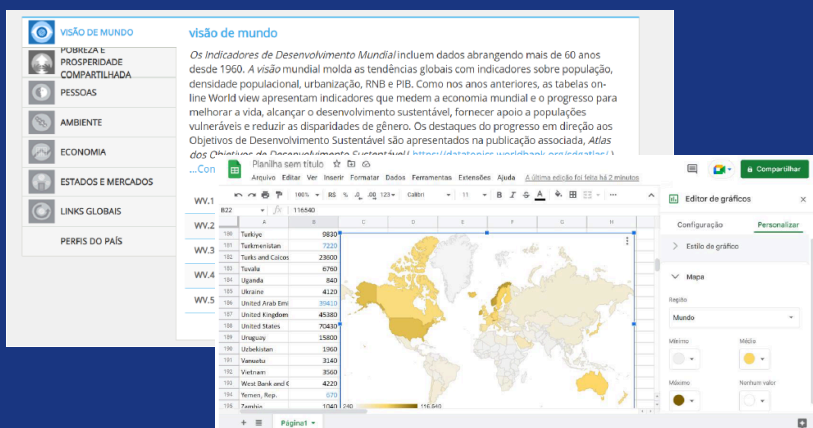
VISÃO DE MUNDO
POBREZA E PROSPERIDADE COMPARTILHADA
PESSOAS
AMBIENTE
ECONOMIA
ESTADOS E MERCADOS
LINKS GLOBAIS
PERFIS DO PAÍS

visão de mundo

Os Indicadores de Desenvolvimento Mundial incluem dados abrangendo mais de 60 anos desde 1960. A visão mundial molda as tendências globais com indicadores sobre população, densidade populacional, urbanização, RNB e PIB. Como nos anos anteriores, as tabelas on-line World view apresentam indicadores que medem a economia mundial e o progresso para melhorar a vida, alcançar o desenvolvimento sustentável, fornecer apoio a populações vulneráveis e reduzir as disparidades de gênero. Os destaques do progresso em direção aos Objetivos de Desenvolvimento Sustentável são apresentados na publicação associada, Atlas dos Objetivos de Desenvolvimento Sustentável ( https://datatopics.worldbank.org/sdgatlas/ )
...Con

WV.1
WV.2
WV.3
WV.4
WV.5

Planilha sem título
Arquivo Editar Ver Inserir Formatar Dados Ferramentas Extensões Ajuda A última edição foi feita há 2 minutos
Compartilhar
100% R$ % .0 .00 123 Calibri 11 B I S A
B22 116540

| | A | B |
|---|---|---|
| 180 | Turkiye | 9830 |
| 181 | Turkmenistan | 7220 |
| 182 | Turks and Caicos | 23600 |
| 183 | Tuvalu | 6760 |
| 184 | Uganda | 840 |
| 185 | Ukraine | 4120 |
| 186 | United Arab Emi | 39410 |
| 187 | United Kingdom | 45380 |
| 188 | United States | 70430 |
| 189 | Uruguay | 15800 |
| 190 | Uzbekistan | 1960 |
| 191 | Vanuatu | 3140 |
| 192 | Vietnam | 3560 |
| 193 | West Bank and G | 4220 |
| 194 | Yemen, Rep. | 670 |
| 195 | Zambia | 1040 |

240 116,540

Editor de gráficos
Configuração Personalizar
Estilo de gráfico
Mapa
Região
Mundo
Mínimo
Médio
Máximo
Nenhum valor

Página1